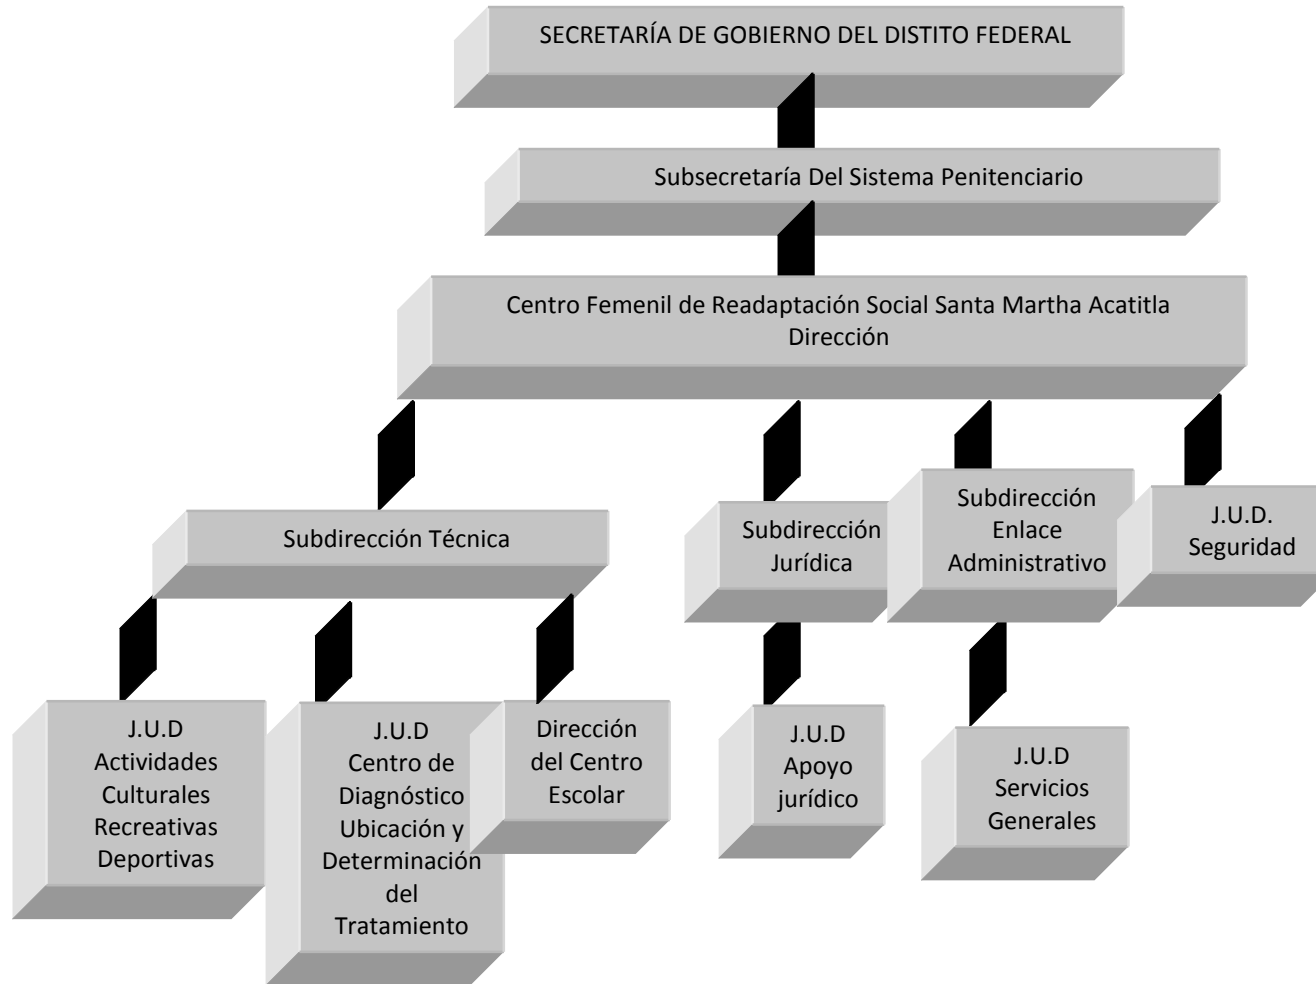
SECRETARÍA DE GOBIERNO DEL DISTITO FEDERAL

Subsecretaría Del Sistema Penitenciario

Centro Femenil de Readaptación Social Santa Martha Acatitla
Dirección

Subdirección Técnica

Subdirección Jurídica

Subdirección Enlace Administrativo

J.U.D. Seguridad

J.U.D Actividades Culturales Recreativas Deportivas

J.U.D Centro de Diagnóstico Ubicación y Determinación del Tratamiento

Dirección del Centro Escolar

J.U.D Apoyo jurídico

J.U.D Servicios Generales